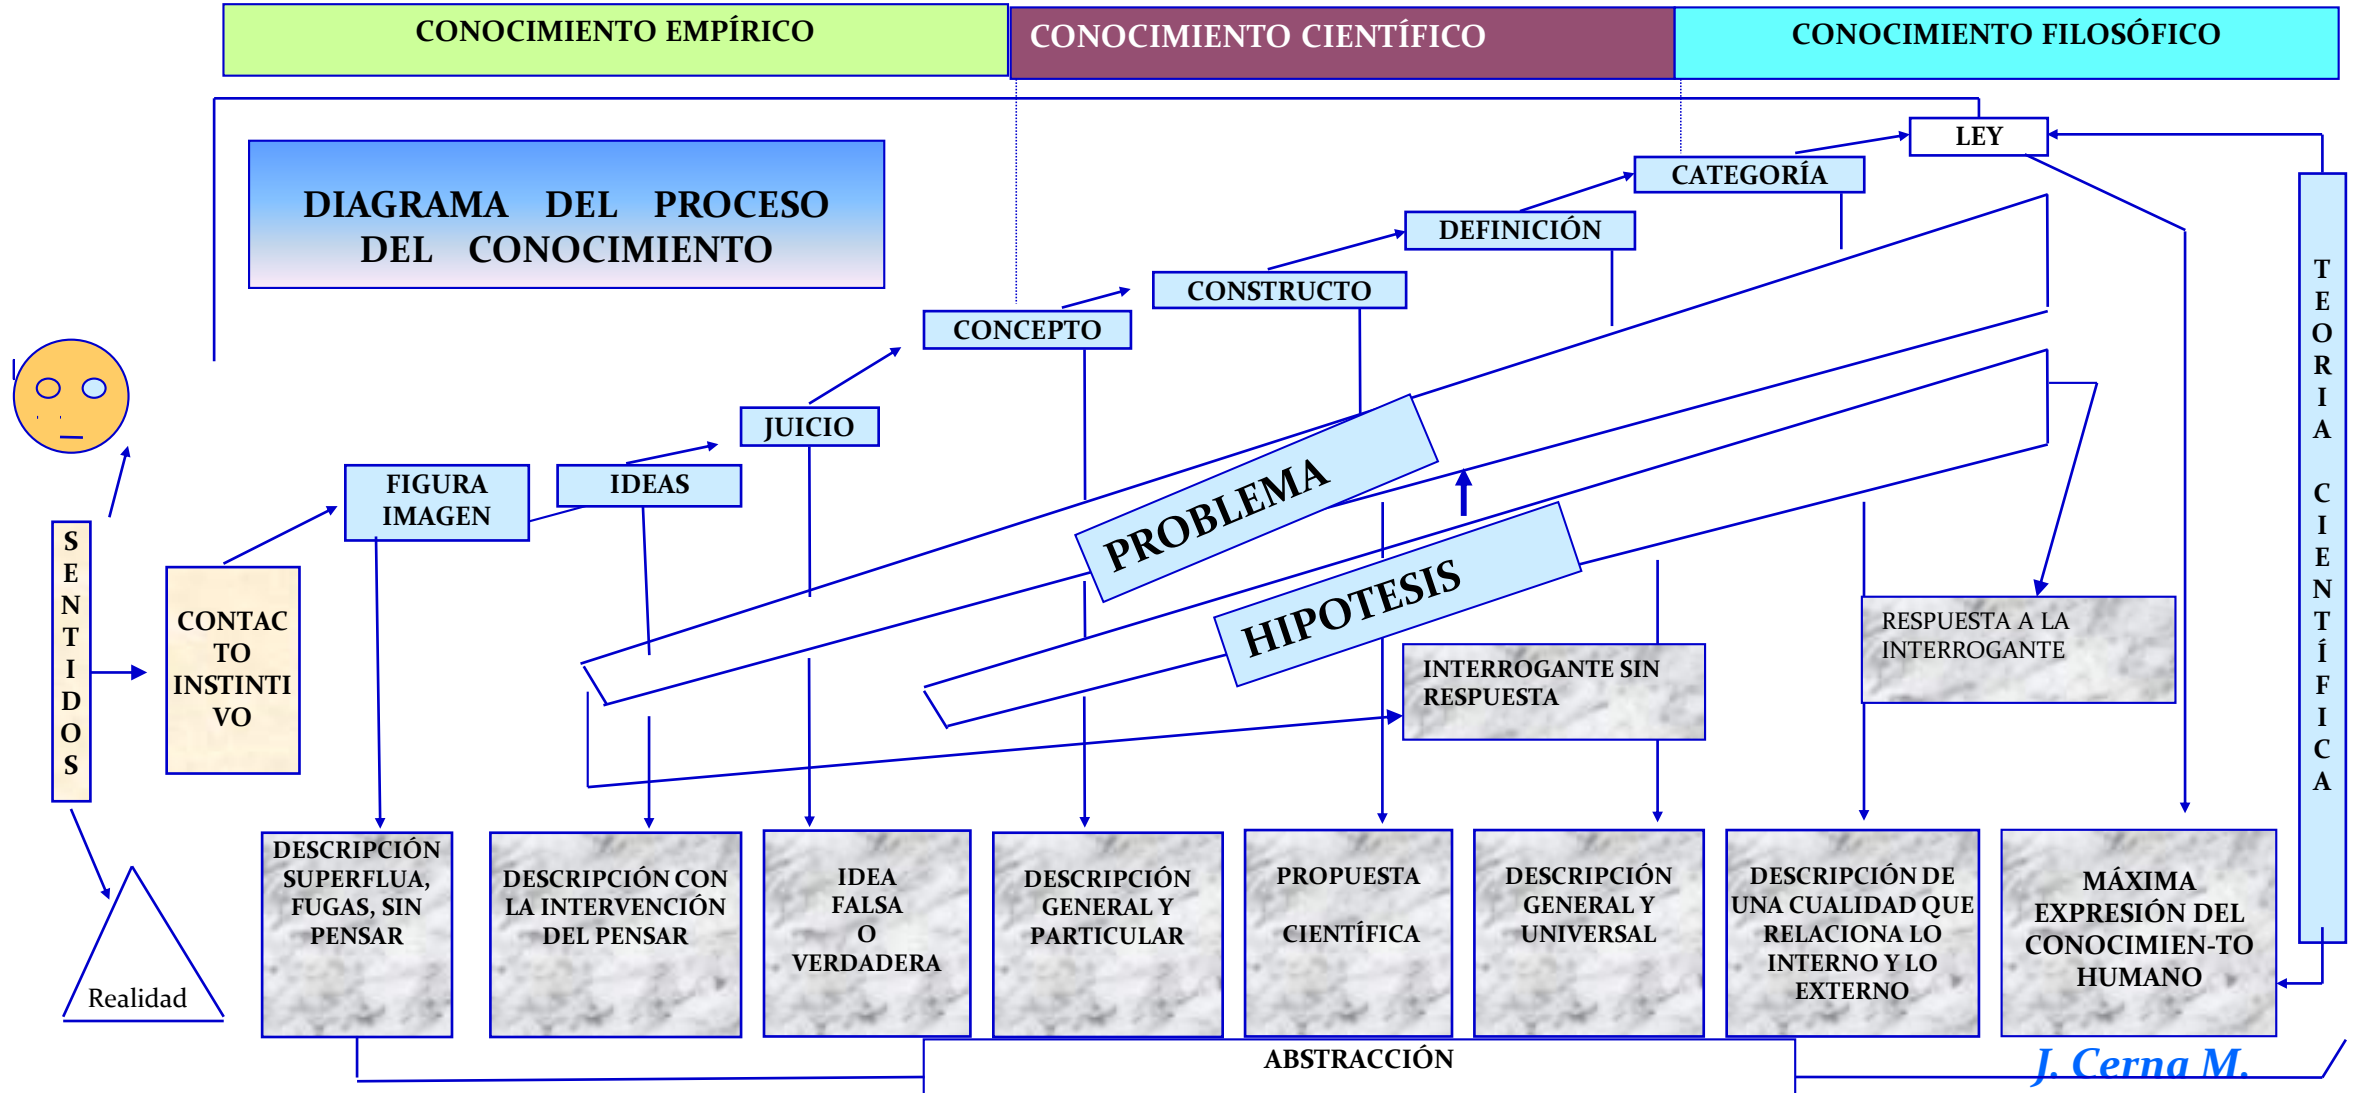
CONOCIMIENTO EMPÍRICO

CONOCIMIENTO CIENTÍFICO

CONOCIMIENTO FILOSÓFICO

DIAGRAMA DEL PROCESO DEL CONOCIMIENTO

LEY

CATEGORÍA

DEFINICIÓN

CONSTRUCTO

CONCEPTO

JUICIO

IDEAS

FIGURA IMAGEN

CONTACTO INSTINTIVO

SENTIDOS

PROBLEMA

HIPOTESIS

INTERROGANTE SIN RESPUESTA

RESPUESTA A LA INTERROGANTE

TEORIA CIENTÍFICA

Realidad

DESCRIPCIÓN SUPERFLUA, FUGAS, SIN PENSAR

DESCRIPCIÓN CON LA INTERVENCIÓN DEL PENSAR

IDEA FALSA O VERDADERA

DESCRIPCIÓN GENERAL Y PARTICULAR

PROPUESTA CIENTÍFICA

DESCRIPCIÓN GENERAL Y UNIVERSAL

DESCRIPCIÓN DE UNA CUALIDAD QUE RELACIONA LO INTERNO Y LO EXTERNO

MÁXIMA EXPRESIÓN DEL CONOCIMIEN-TO HUMANO

ABSTRACCIÓN

J. Cerna M.